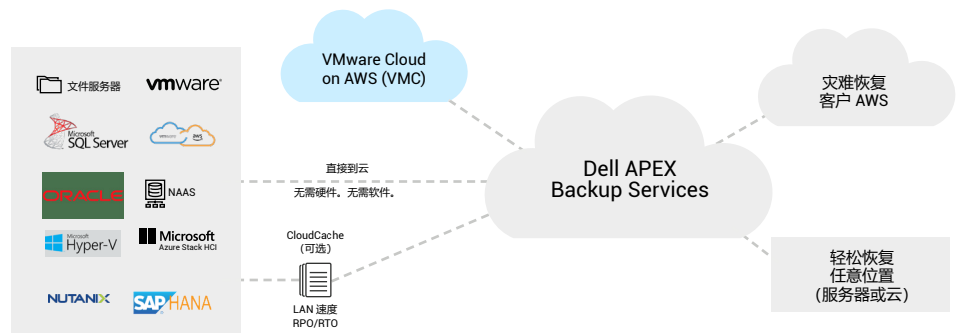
文件服务器

vmware

Microsoft SQL Server

vmware AWS

ORACLE

NAAS

Microsoft Hyper-V

Microsoft Azure Stack HCI

NUTANIX

SAP HANA

VMware Cloud on AWS (VMC)

直接到云

无需硬件。无需软件。

CloudCache (可选)

LAN 速度 RPO/RTO

Dell APEX Backup Services

灾难恢复 客户 AWS

轻松恢复 任意位置 (服务器或云)